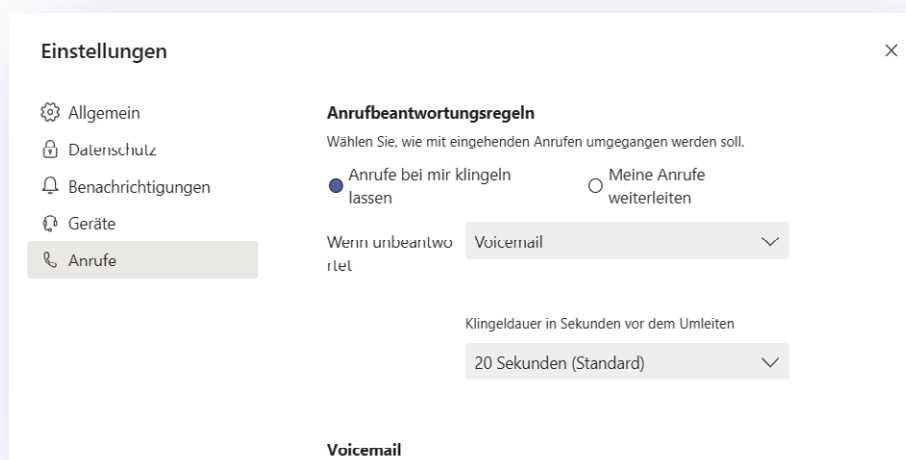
Einstellungen

×

Allgemein
Datenschutz
Benachrichtigungen
Geräte
Anrufe

Anrufbeantwortungsregeln

Wählen Sie, wie mit eingehenden Anrufen umgegangen werden soll.

Anrufe bei mir klingeln lassen

Meine Anrufe weiterleiten

Wenn unbeantwortet

Voicemail

Klingeldauer in Sekunden vor dem Umleiten

20 Sekunden (Standard)

Voicemail